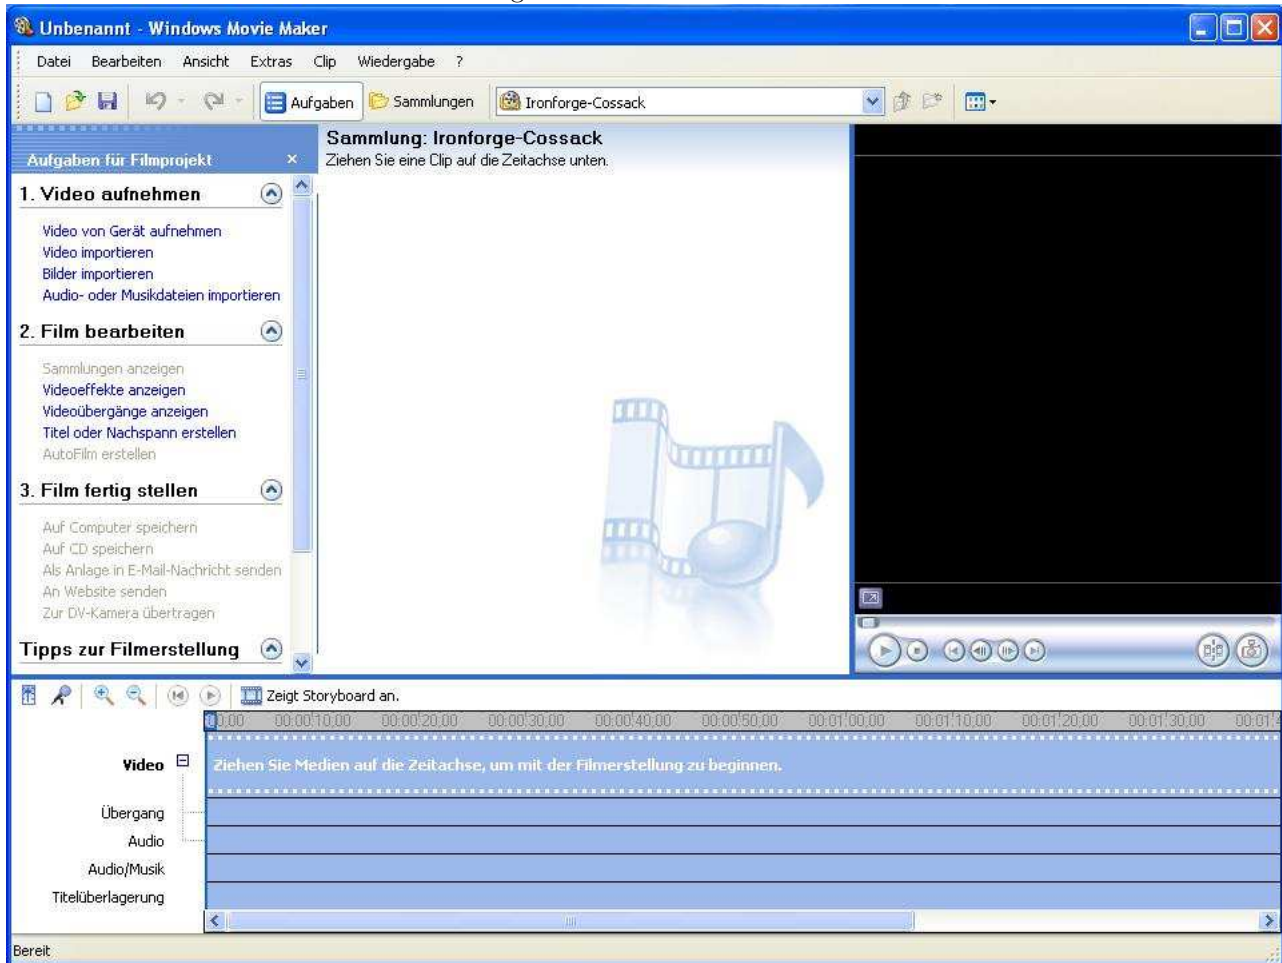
Unbenannt - Windows Movie Maker

Datei Bearbeiten Ansicht Extras Clip Wiedergabe ?

Aufgaben Sammlungen Ironforge-Cossack

Aufgaben für Filmprojekt ×

1. Video aufnehmen

Video von Gerät aufnehmen
Video importieren
Bilder importieren
Audio- oder Musikdateien importieren

2. Film bearbeiten

Sammlungen anzeigen
Videoeffekte anzeigen
Videoübergänge anzeigen
Titel oder Nachspann erstellen
AutoFilm erstellen

3. Film fertig stellen

Auf Computer speichern
Auf CD speichern
Als Anlage in E-Mail-Nachricht senden
An Website senden
Zur DV-Kamera übertragen

Tipps zur Filmerstellung

Sammlung: Ironforge-Cossack
Ziehen Sie eine Clip auf die Zeitachse unten.

Zeigt Storyboard an.

0:00 00:00:10,00 00:00:20,00 00:00:30,00 00:00:40,00 00:00:50,00 00:01:00,00 00:01:10,00 00:01:20,00 00:01:30,00 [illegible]

Video

Ziehen Sie Medien auf die Zeitachse, um mit der Filmerstellung zu beginnen.

Übergang
Audio
Audio/Musik
Titelüberlagerung

Bereit